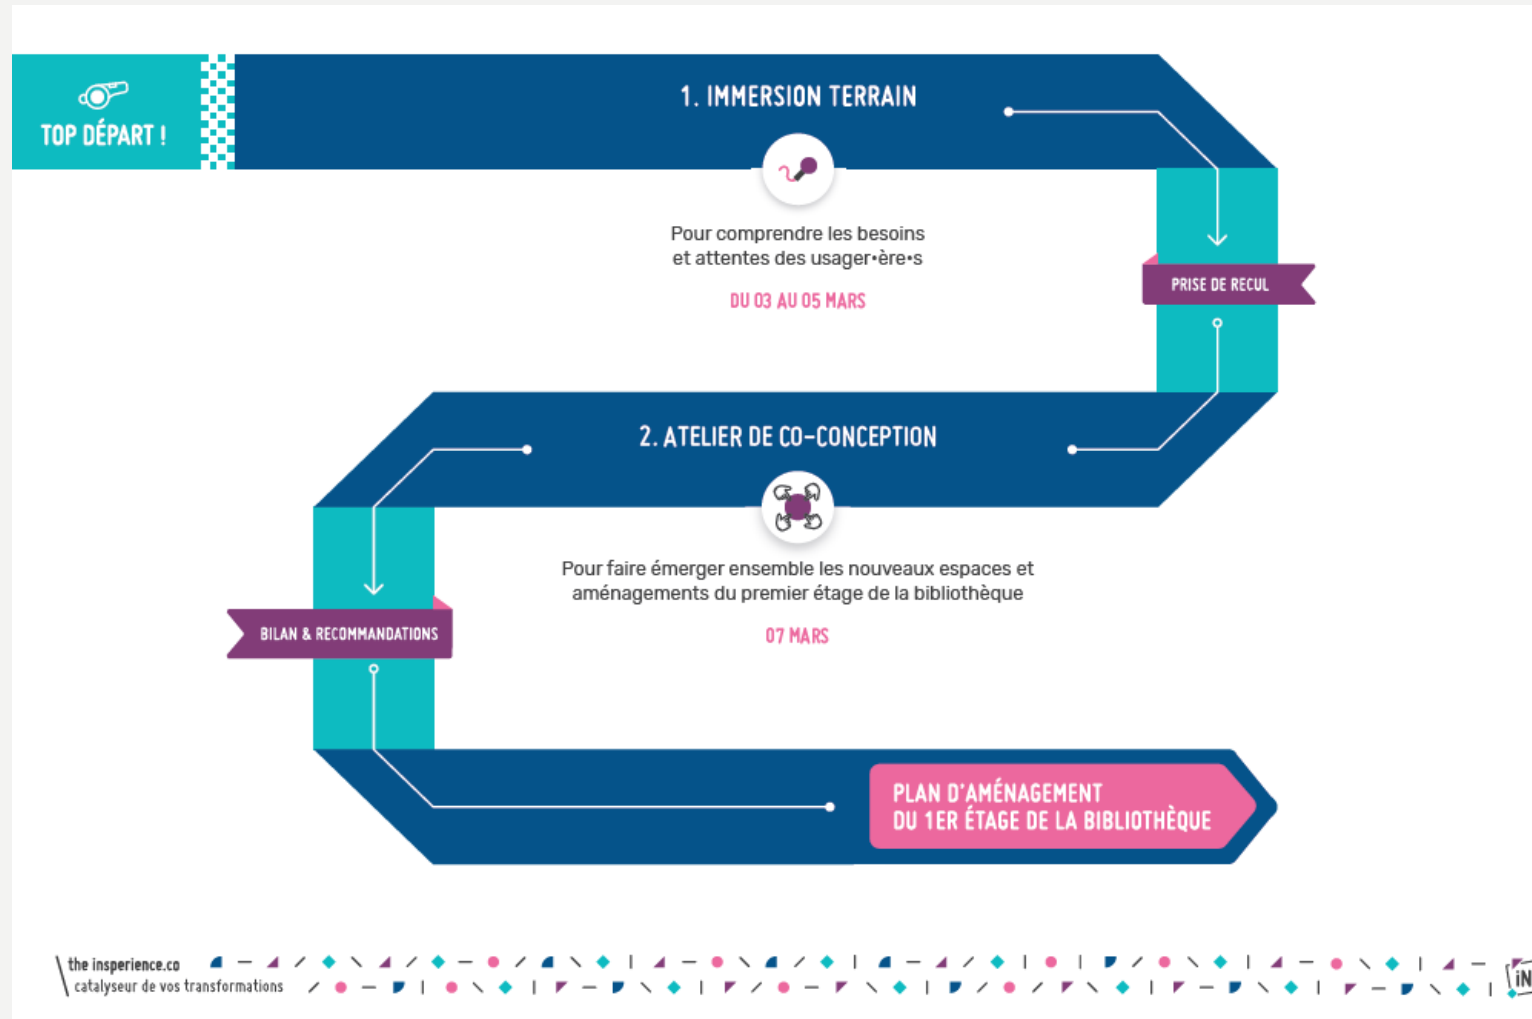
TOP DÉPART !

1. IMMERSION TERRAIN

Pour comprendre les besoins et attentes des usager•ère•s

DU 03 AU 05 MARS

PRISE DE RECUL

2. ATELIER DE CO-CONCEPTION

Pour faire émerger ensemble les nouveaux espaces et aménagements du premier étage de la bibliothèque

07 MARS

BILAN & RECOMMANDATIONS

PLAN D'AMÉNAGEMENT
DU 1ER ÉTAGE DE LA BIBLIOTHÈQUE

the insperience.co
catalyseur de vos transformations

iN